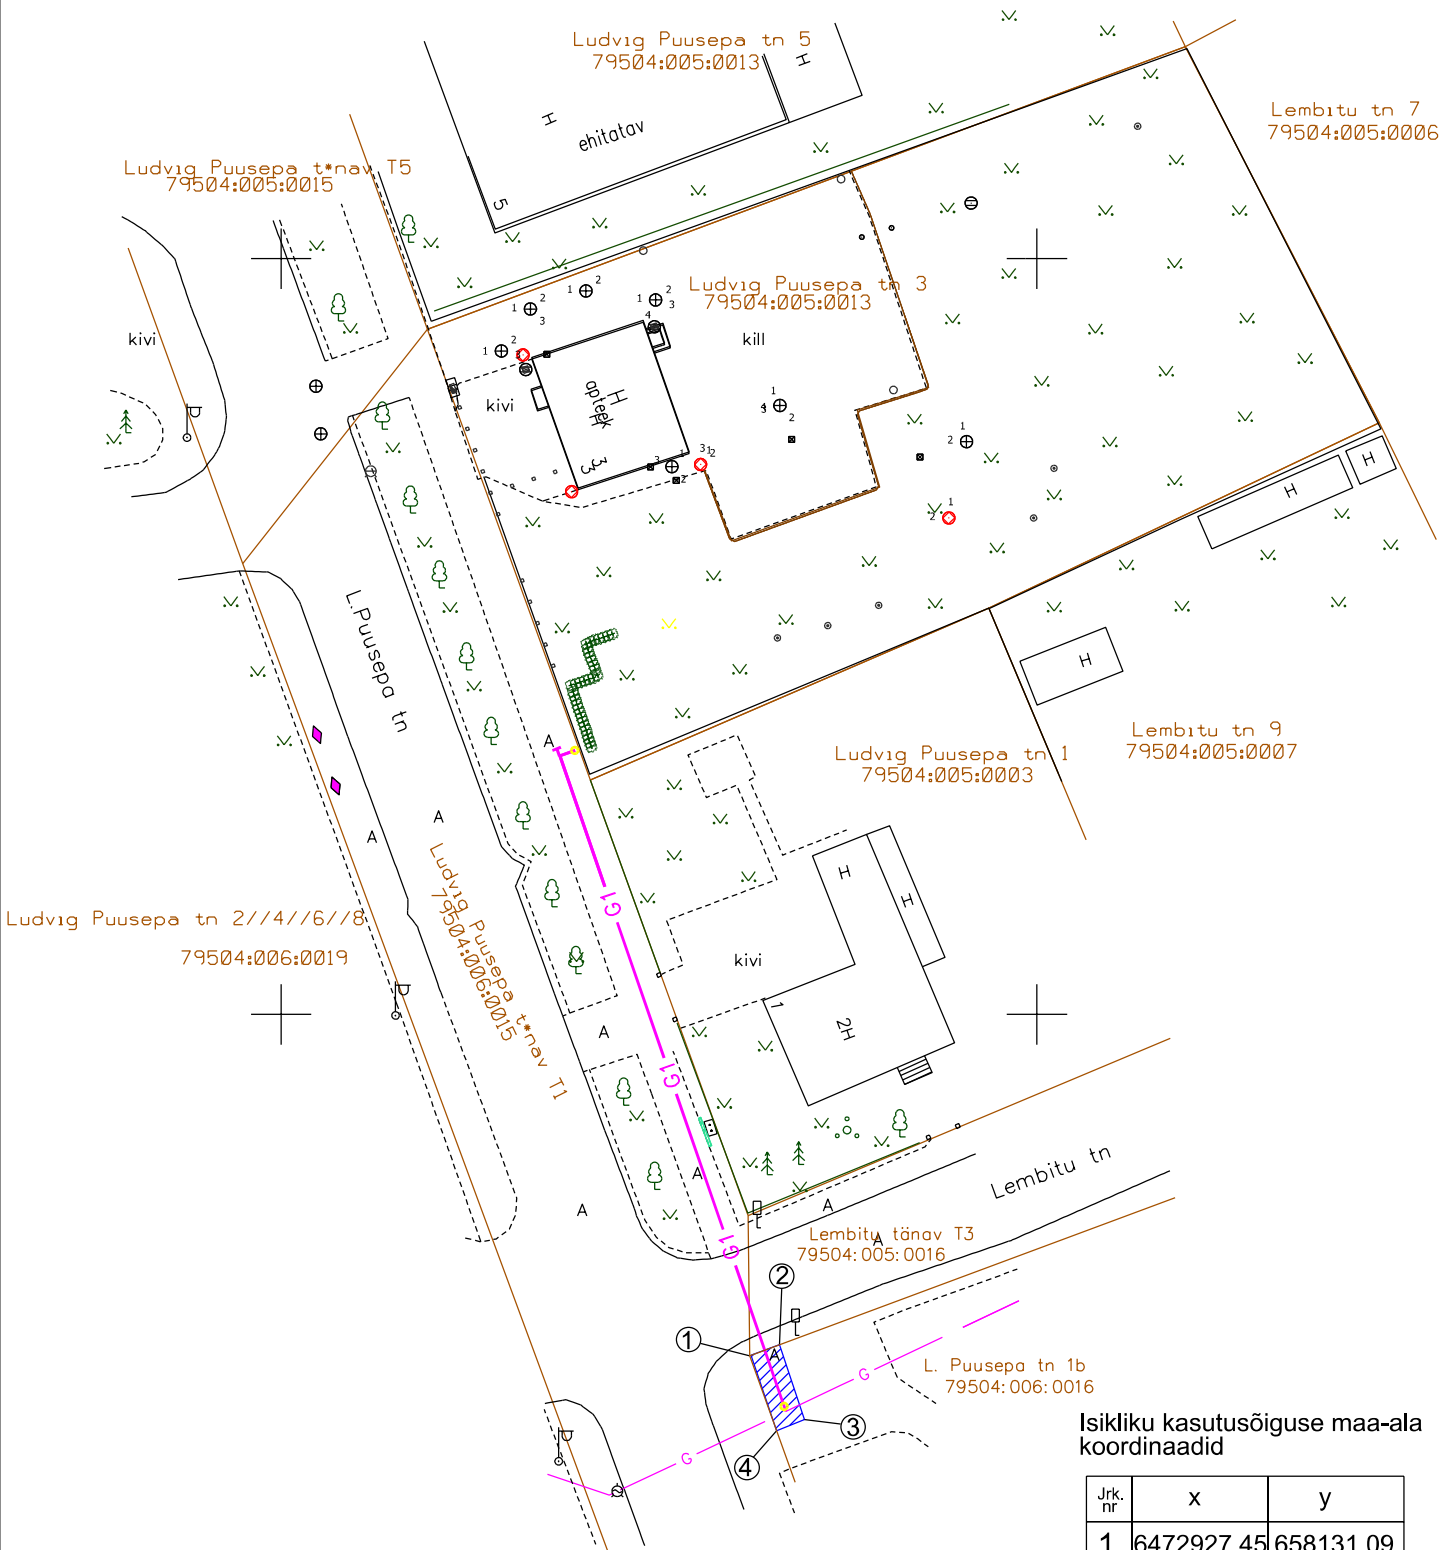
Ludvig Puusepa tn 5
79504:005:0013

H
H
ehitatav
5

Lembitu tn 7
79504:005:0006

Ludvig Puusepa t*nav T5
79504:005:0015

Ludvig Puusepa tn 3
79504:005:0013

kivi
kivi
kill
apteek
H
3

L.Puusepa tn

Ludvig Puusepa tn 1
79504:005:0003

Lembitu tn 9
79504:005:0007

H
H
H
H
H
2H
kivi

A
A
A
A
A
A
A

Ludvig Puusepa tn 2//4//6//8
79504:006:0019

Ludvig Puusepa t*nav T1
79504:006:0015

G1
G1
G1
G

Lembitu tn
Lembitu tänav T3
79504: 005: 0016

L. Puusepa tn 1b
79504: 006: 0016

1
2
3
4

Isikliku kasutusõiguse maa-ala koordinaadid

| Jrk. nr | x | y |
|---|---|---|
| 1 | 6472927.45 | 658131.09 |